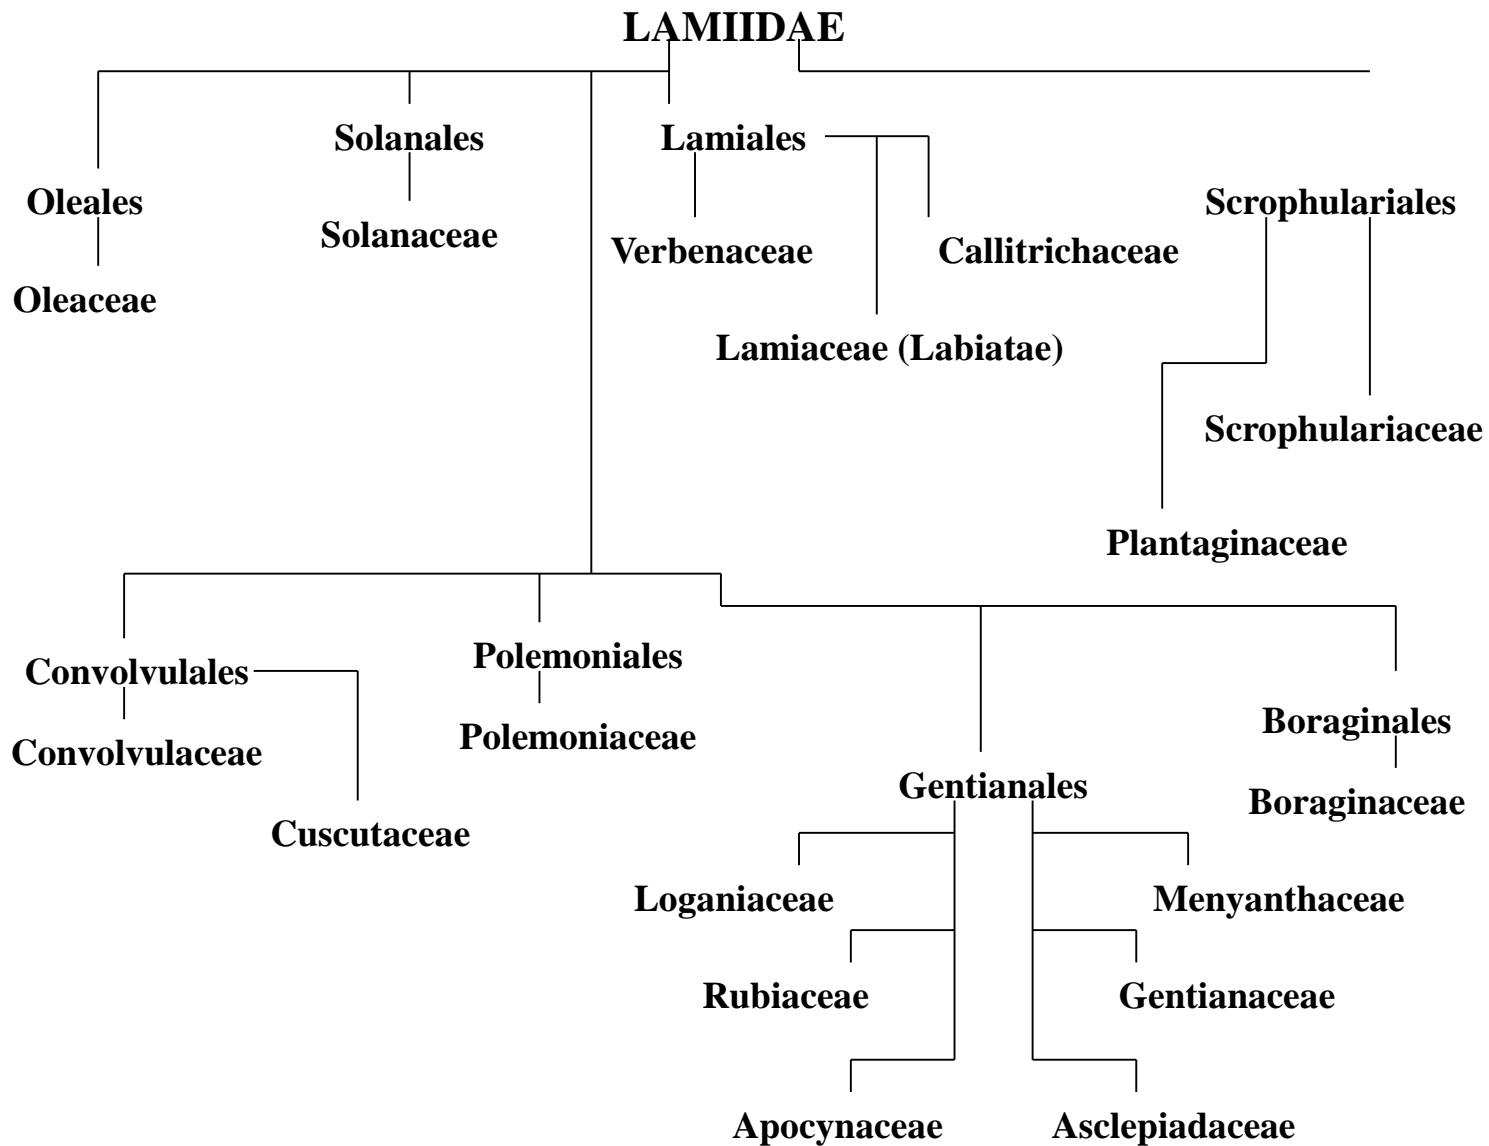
LAMIIDAE

Oleales

Oleaceae

Solanales

Solanaceae

Lamiales

Verbenaceae

Callitrichaceae

Lamiaceae (Labiatae)

Scrophulariales

Scrophulariaceae

Plantaginaceae

Convolvulales

Convolvulaceae

Cuscutaceae

Polemoniales

Polemoniaceae

Gentianales

Boraginales

Boraginaceae

Loganiaceae

Menyanthaceae

Rubiaceae

Gentianaceae

Apocynaceae

Asclepiadaceae